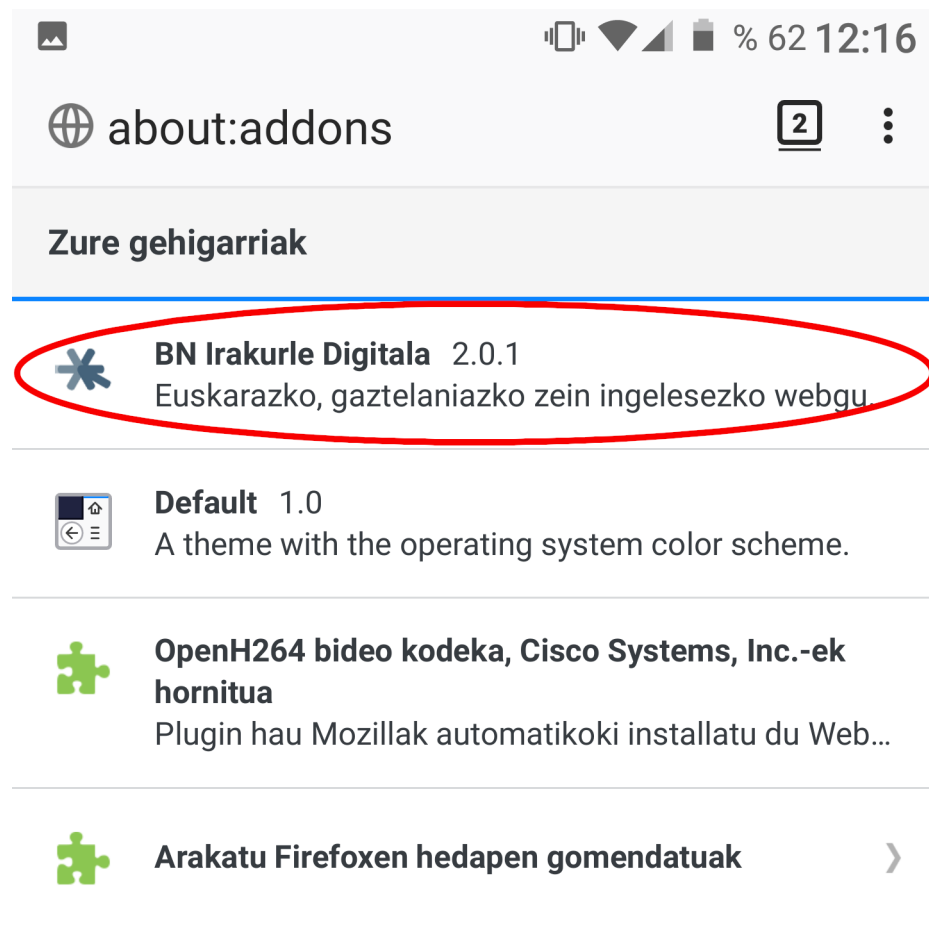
% 62 12:16

about:addons

2

Zure gehigarriak

BN Irakurle Digitala 2.0.1
Euskarazko, gaztelaniazko zein ingelesezko webgu…

Default 1.0
A theme with the operating system color scheme.

OpenH264 bideo kodeka, Cisco Systems, Inc.-ek hornitua
Plugin hau Mozillak automatikoki installatu du Web…

Arakatu Firefoxen hedapen gomendatuak